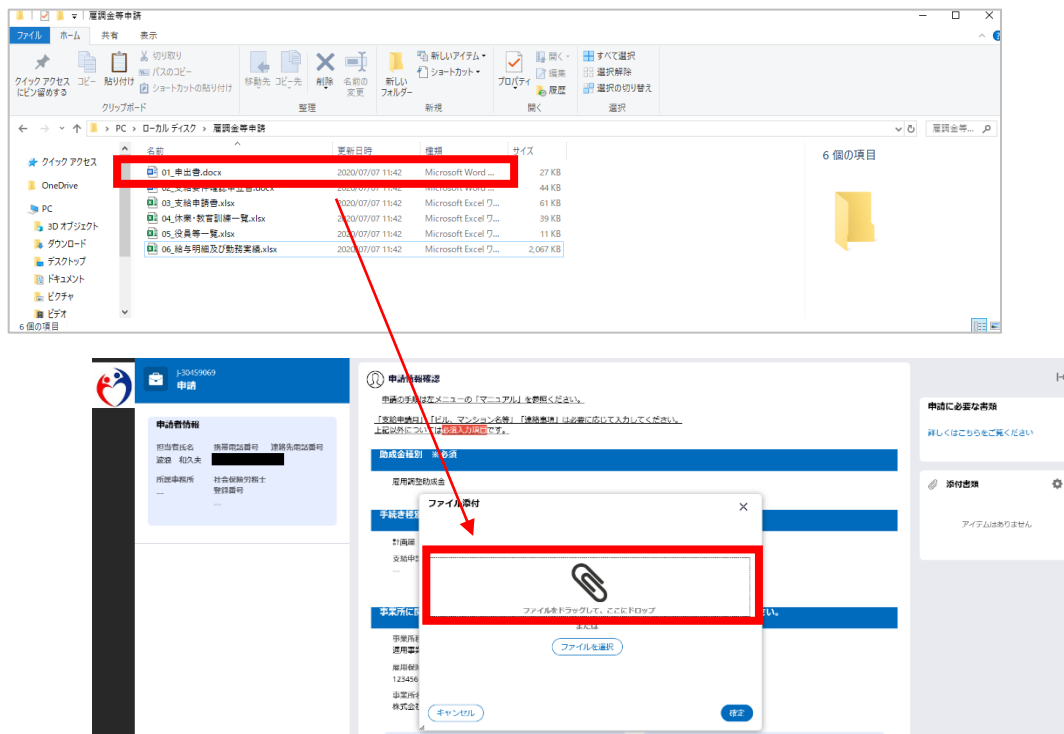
雇調金等申請

ファイル ホーム 共有 表示

クイック アクセスにピン留めする コピー 貼り付け 切り取り パスのコピー ショートカットの貼り付け クリップボード

移動先 コピー先 削除 名前の変更 整理

新しいフォルダー 新しいアイテム ショートカット 新規

プロパティ 開く 編集 履歴 開く

すべて選択 選択解除 選択の切り替え 選択

PC > ローカル ディスク > 雇調金等申請

雇調金等... 

クイック アクセス
OneDrive
PC
3D オブジェクト
ダウンロード
デスクトップ
ドキュメント
ピクチャ
ビデオ
6 個の項目

| 名前 | 更新日時 | 種類 | サイズ |
|---|---|---|---|
| 01_申出書.docx | 2020/07/07 11:42 | Microsoft Word ... | 27 KB |
| 02_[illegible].docx | 2020/07/07 11:42 | Microsoft Word ... | 44 KB |
| 03_支給申請書.xlsx | 2020/07/07 11:42 | Microsoft Excel ワ... | 61 KB |
| 04_休業・教育訓練一覧.xlsx | 2020/07/07 11:42 | Microsoft Excel ワ... | 39 KB |
| 05_役員等一覧.xlsx | 2020/07/07 11:42 | Microsoft Excel ワ... | 11 KB |
| 06_給与明細及び勤務実績.xlsx | 2020/07/07 11:42 | Microsoft Excel ワ... | 2,067 KB |

6 個の項目

J-30459069
申請

申請者情報
担当者氏名 渡邊 和久夫
携帯電話番号 連絡先電話番号
所属事務所
社会保険労務士登録番号

申請情報確認
申請の手順は左メニューの「マニュアル」を参照ください。
「支給申請日」「ビル、マンション名等」「連絡事項」は必要に応じて入力してください。
上記以外については必須入力項目です。

助成金種別 ※必須
雇用調整助成金

手続き種別
計画届
支給申請

事業所に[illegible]ださい。
事業所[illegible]
適用事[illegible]
雇用保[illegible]
123456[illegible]
事業所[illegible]
株式会社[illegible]

ファイル添付
ファイルをドラッグして、ここにドロップ
または
ファイルを選択
キャンセル
確定

申請に必要な書類
詳しくはこちらをご覧ください

添付書類
アイテムはありません